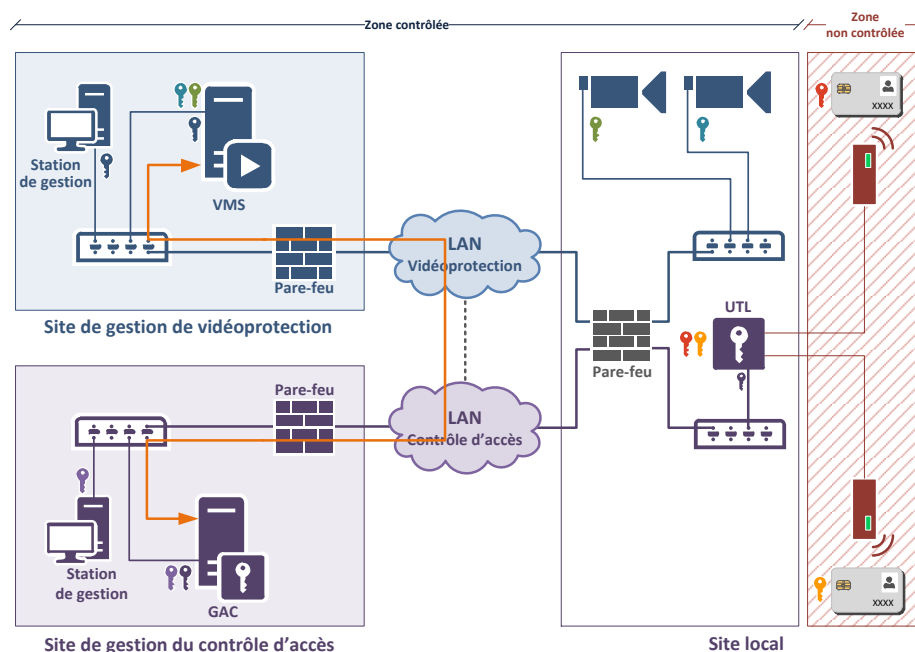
Zone contrôlée

Zone non contrôlée

Station de gestion

VMS

Pare-feu

Site de gestion de vidéoprotection

LAN Vidéoprotection

LAN Contrôle d'accès

Pare-feu

Station de gestion

GAC

Site de gestion du contrôle d'accès

Pare-feu

UTL

Site local

XXXX

XXXX